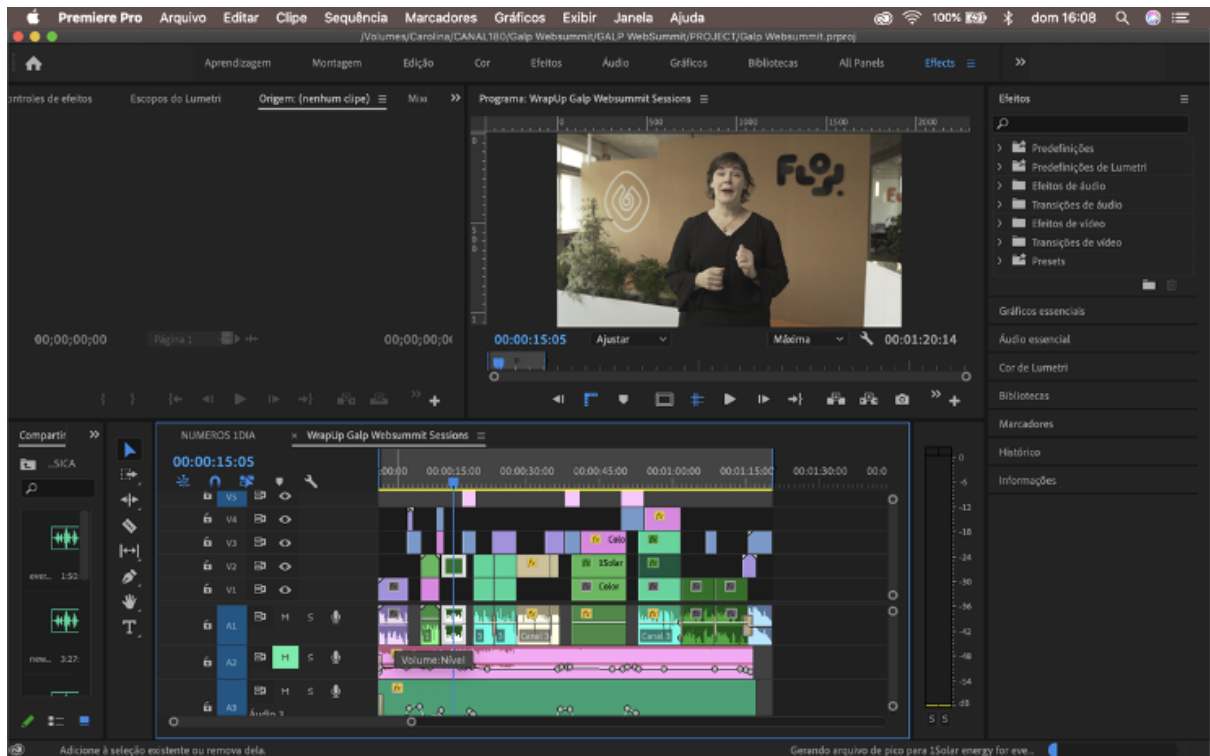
Premiere Pro Arquivo Editar Clipe Sequência Marcadores Gráficos Exibir Janela Ajuda
100% dom 16:08
/Volumes/Carolina/CANAL180/Galp Websummit/GALP WebSummit/PROJECT/Galp Websummit.prproj

Aprendizagem Montagem Edição Cor Efeitos Áudio Gráficos Bibliotecas All Panels Effects ≡ »

ontroles de efeitos Escopos do Lumetri Origem: (nenhum clipe) ≡ Mixi »

Programa: WrapUp Galp Websummit Sessions ≡

500 1000 1500 2000

00;00;00;00 Página 1 00;00;00;0(

00:00:15:05 Ajustar Máxima 00:01:20:14

Efeitos ≡
Predefinições
Predefinições de Lumetri
Efeitos de áudio
Transições de áudio
Efeitos de vídeo
Transições de vídeo
Presets

Gráficos essenciais
Áudio essencial
Cor de Lumetri
Bibliotecas
Marcadores
Histórico
Informações

Compartir »
...SICA
ever... 1:50
new... 3:27:

NUMEROS 1DIA × WrapUp Galp Websummit Sessions ≡
00:00:15:05
:00:00 00:00:15:00 00:00:30:00 00:00:45:00 00:01:00:00 00:01:15:00 00:01:30:00 00:0

V5 V4 V3 V2 V1 A1 A2 A3
M S
Color
1Solar
Color
Canal 3
Canal 3
Volume:Nível
Áudio 3

0 -6 -12 -18 -24 -30 -36 -42 -48 -54 dB
S S

Adicione à seleção existente ou remova dela.
Gerando arquivo de pico para 1Solar energy for eve...